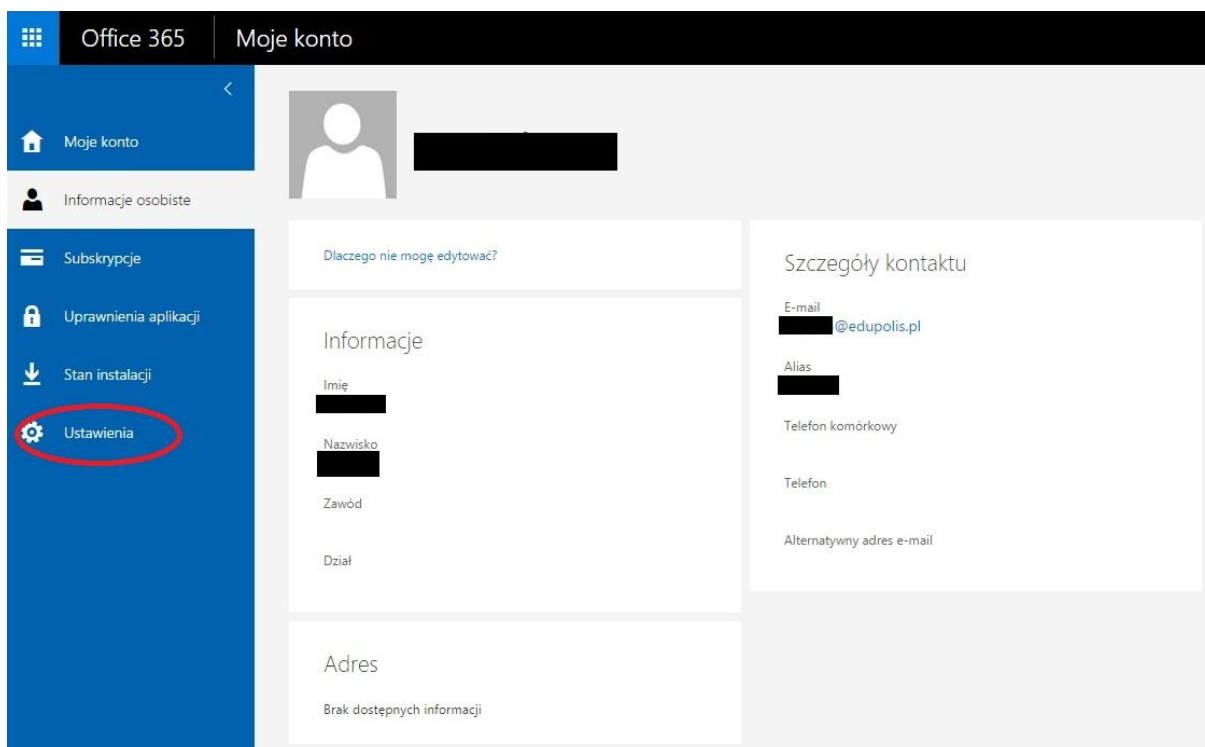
Office 365 Moje konto

<

Moje konto

Informacje osobiste

Subskrypcje

Uprawnienia aplikacji

Stan instalacji

Ustawienia

Dlaczego nie mogę edytować?

Informacje

Imię

Nazwisko

Zawód

Dział

Adres

Brak dostępnych informacji

Szczegóły kontaktu

E-mail
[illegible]@edupolis.pl

Alias

Telefon komórkowy

Telefon

Alternatywny adres e-mail